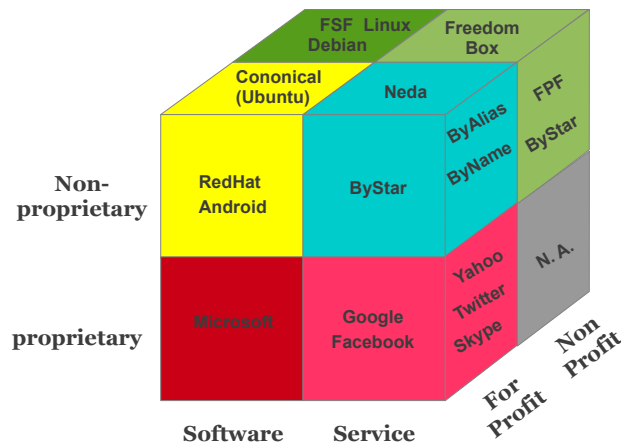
FSF Linux
Debian

Freedom
Box

Cononical
(Ubuntu)

Neda

FPF
ByStar

ByAlias
ByName

Non-
proprietary

RedHat
Android

ByStar

Yahoo
Twitter
Skype

N. A.

proprietary

Microsoft

Google
Facebook

Non
Profit

For
Profit

Software

Service